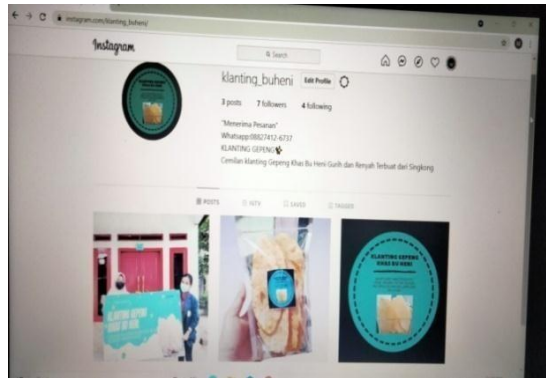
instagram.com/klanting_buheni/

Instagram

Search

klanting_buheni Edit Profile

3 posts 7 followers 4 following

"Menerima Pesanan"
Whatsapp:08827412-6737
KLANTING GEPENG
Camilan klanting Gepeng Khas Bu Heni Gurih dan Renyah Terbuat dari Singkong

POSTS IGTV SAVED TAGGED

KLANTING GEPENG KHAS BU HENI

KLANTING GEPENG KHAS BU HENI